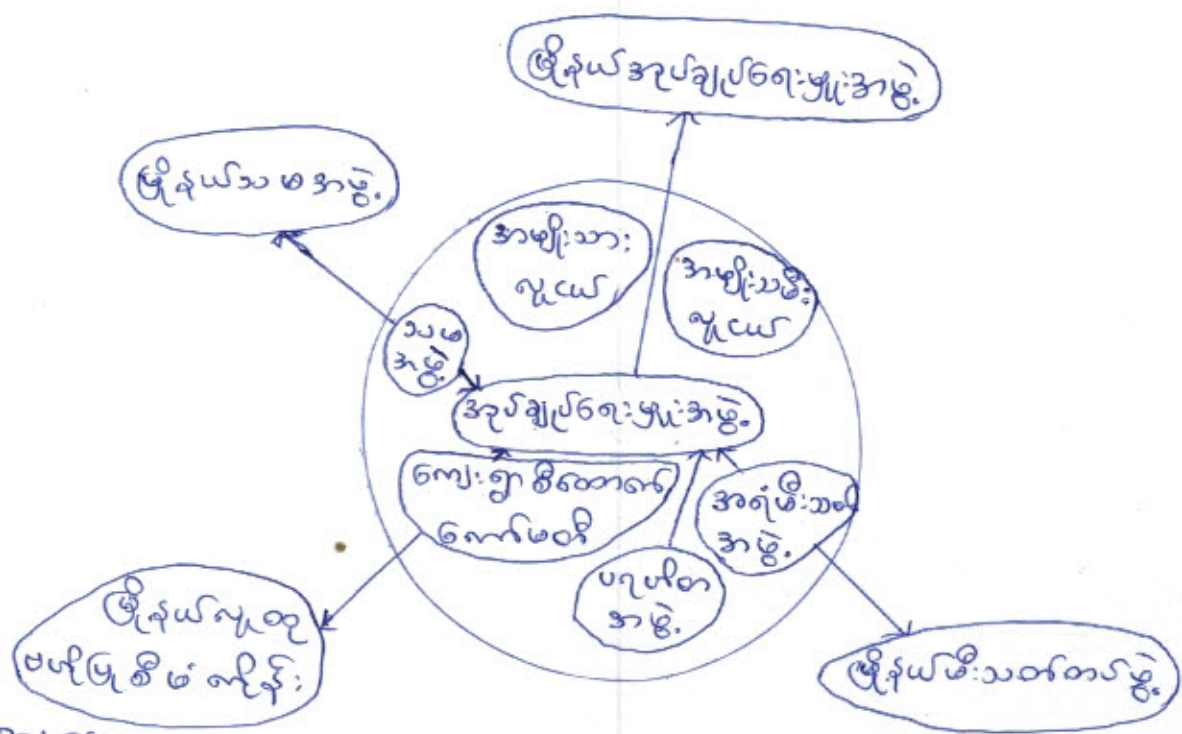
မြို့နယ်အုပ်ချုပ်ရေးမှူးအဖွဲ့

မြို့နယ်သမအဖွဲ့

အမျိုးသား
လူငယ်

အမျိုးသမီး
လူငယ်

သမ
အဖွဲ့

အုပ်ချုပ်ရေးမှူးအဖွဲ့

ကျေးရွာမိဘဆောင်
ကော်မတီ

အရံမီးသတ်
အဖွဲ့

ပရဟိတ
အဖွဲ့

မြို့နယ်လူထု
ဖယ်ပြုတီဖ်တိုင်း

မြို့နယ်မီးသတ်တပ်ဖွဲ့